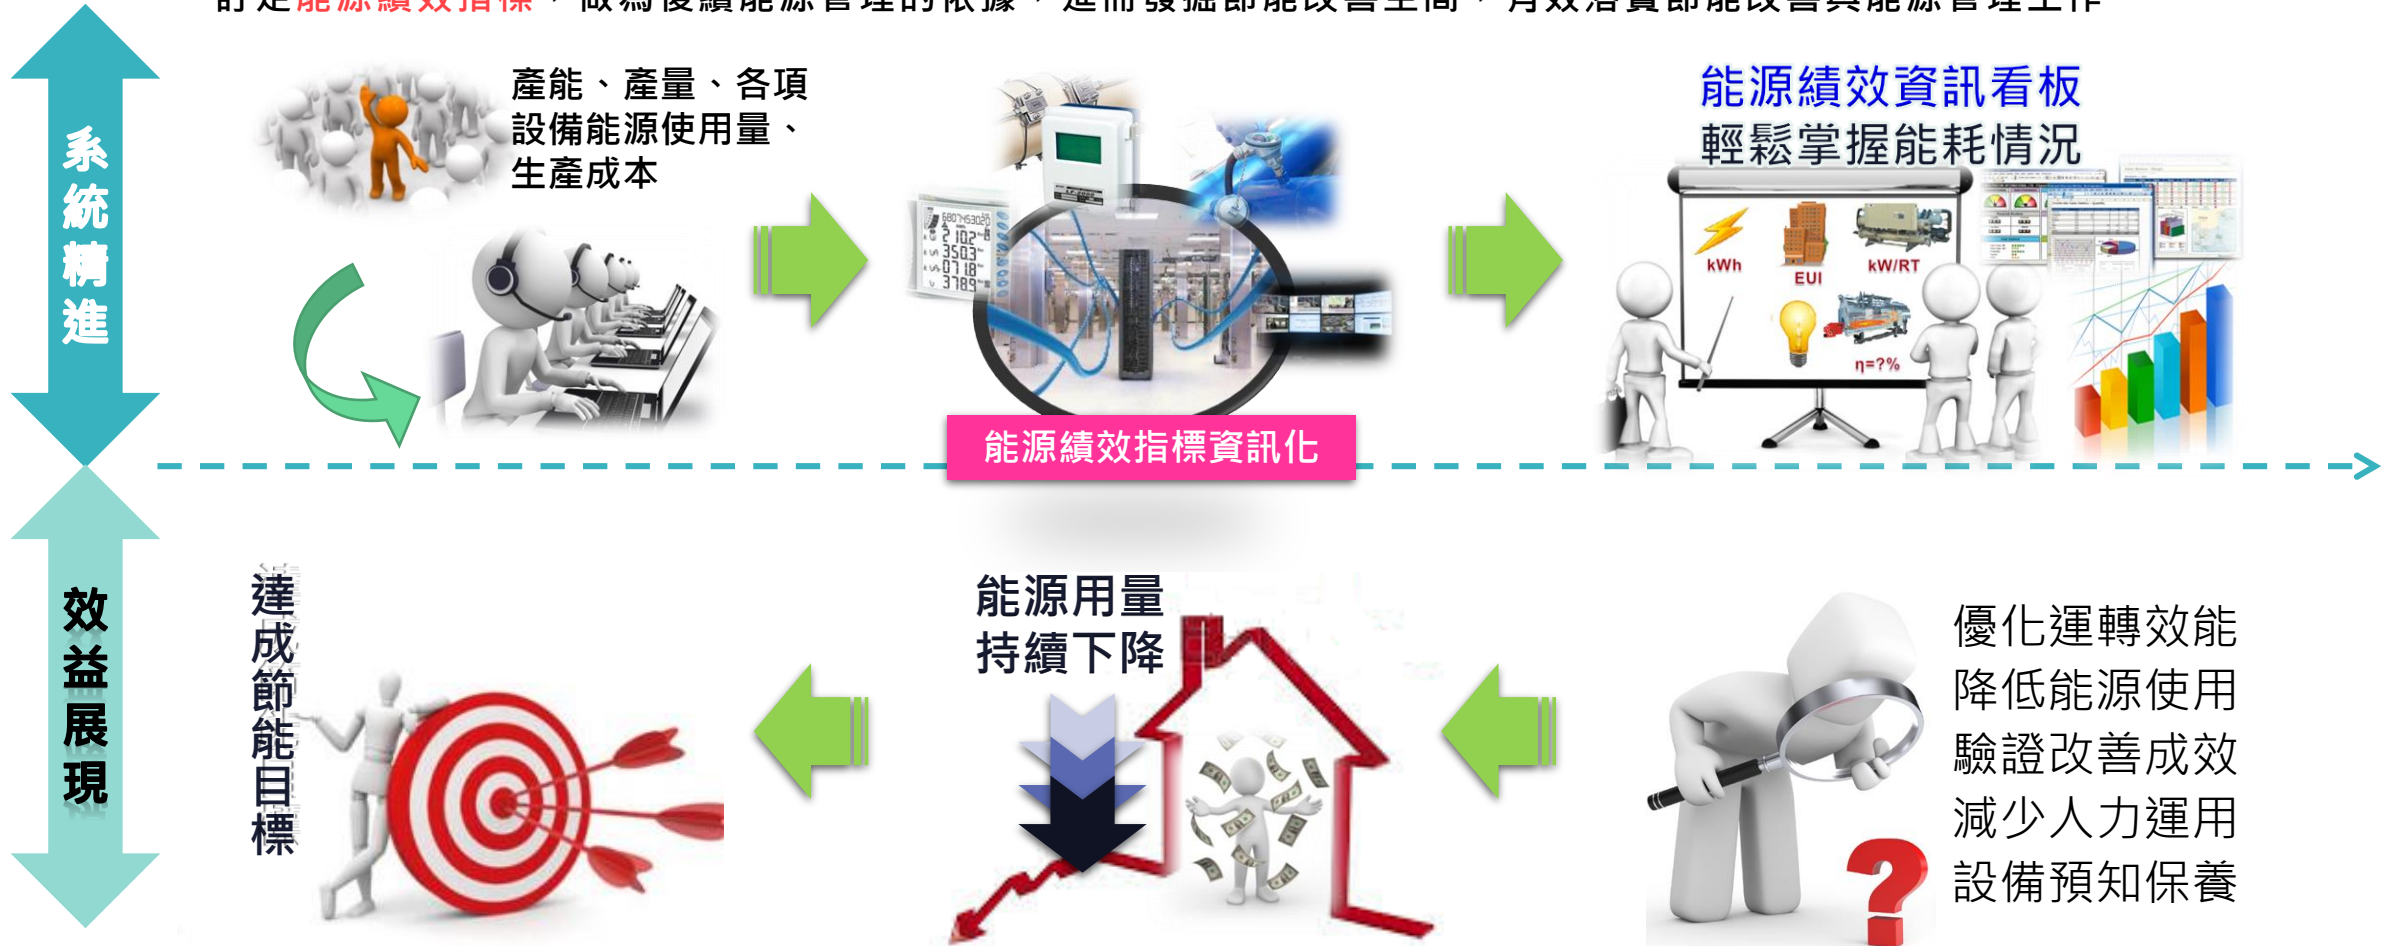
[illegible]能源績效指標，做為後續能源管理的依據，進而發掘節能改善空間，有效落實節能改善與能源管理工作

系統精進

產能、產量、各項設備能源使用量、生產成本

能源績效指標資訊化

能源績效資訊看板
輕鬆掌握能耗情況

kWh
EUI
kW/RT
η=?%

效益展現

達成節能目標

能源用量持續下降

優化運轉效能
降低能源使用
驗證改善成效
減少人力運用
設備預知保養